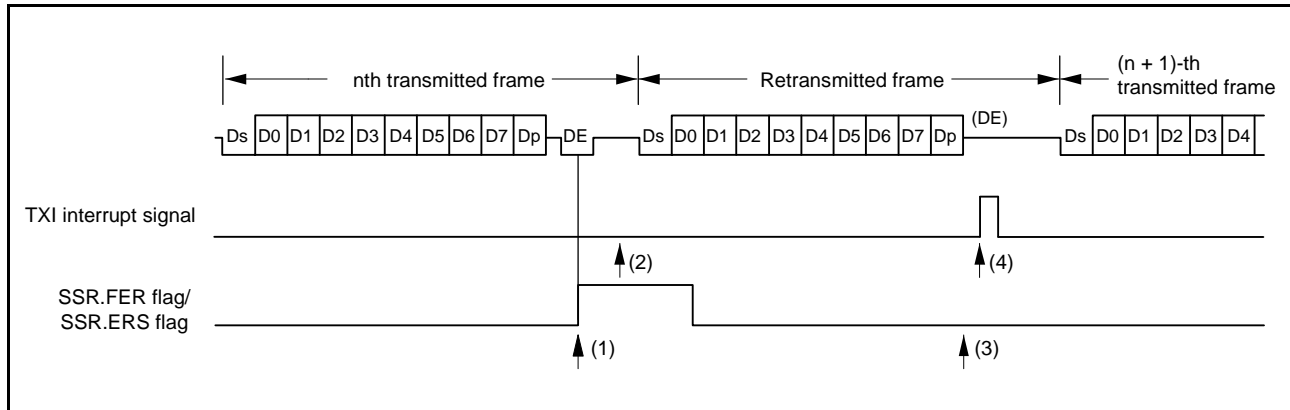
nth transmitted frame

Retransmitted frame

(n + 1)-th transmitted frame

Ds D0 D1 D2 D3 D4 D5 D6 D7 Dp DE

Ds D0 D1 D2 D3 D4 D5 D6 D7 Dp (DE)

Ds D0 D1 D2 D3 D4

TXI interrupt signal

(2)

(4)

SSR.FER flag/
SSR.ERS flag

(1)

(3)